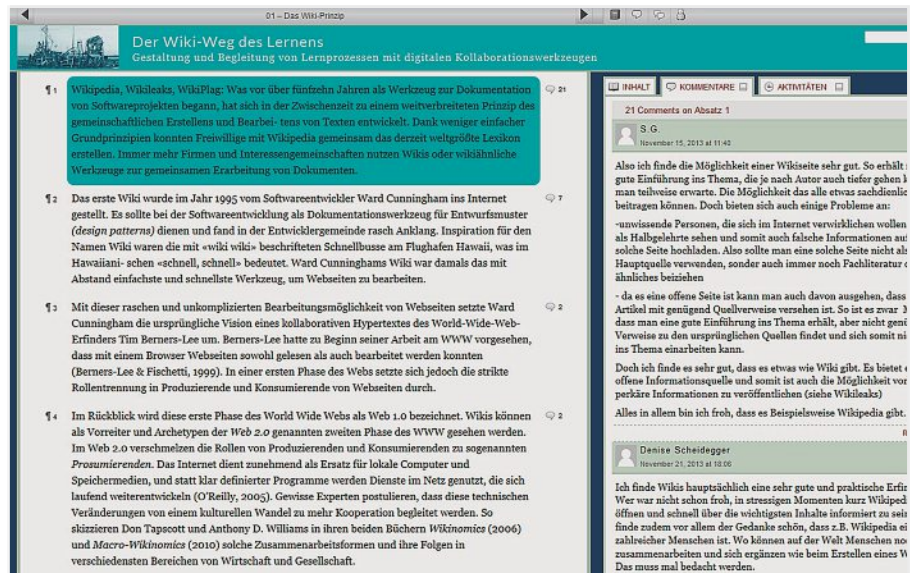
01 – Das Wiki-Prinzip

Der Wiki-Weg des Lernens
Gestaltung und Begleitung von Lernprozessen mit digitalen Kollaborationswerkzeugen

¶1 Wikipedia, Wikileaks, WikiPlag: Was vor über fünfzehn Jahren als Werkzeug zur Dokumentation von Softwareprojekten begann, hat sich in der Zwischenzeit zu einem weitverbreiteten Prinzip des gemeinschaftlichen Erstellens und Bearbeitens von Texten entwickelt. Dank weniger einfacher Grundprinzipien konnten Freiwillige mit Wikipedia gemeinsam das derzeit weltgrößte Lexikon erstellen. Immer mehr Firmen und Interessengemeinschaften nutzen Wikis oder wikiähnliche Werkzeuge zur gemeinsamen Erarbeitung von Dokumenten. 21

¶2 Das erste Wiki wurde im Jahr 1995 vom Softwareentwickler Ward Cunningham ins Internet gestellt. Es sollte bei der Softwareentwicklung als Dokumentationswerkzeug für Entwurfsmuster (design patterns) dienen und fand in der Entwicklergemeinde rasch Anklang. Inspiration für den Namen Wiki waren die mit «wiki wiki» beschrifteten Schnellbusse am Flughafen Hawaii, was im Hawaiiani- schen «schnell, schnell» bedeutet. Ward Cunninghams Wiki war damals das mit Abstand einfachste und schnellste Werkzeug, um Webseiten zu bearbeiten. 7

¶3 Mit dieser raschen und unkomplizierten Bearbeitungsmöglichkeit von Webseiten setzte Ward Cunningham die ursprüngliche Vision eines kollaborativen Hypertextes des World-Wide-Web-Erfinders Tim Berners-Lee um. Berners-Lee hatte zu Beginn seiner Arbeit am WWW vorgesehen, dass mit einem Browser Webseiten sowohl gelesen als auch bearbeitet werden konnten (Berners-Lee & Fischetti, 1999). In einer ersten Phase des Webs setzte sich jedoch die strikte Rollentrennung in Produzierende und Konsumierende von Webseiten durch. 2

¶4 Im Rückblick wird diese erste Phase des World Wide Webs als Web 1.0 bezeichnet. Wikis können als Vorreiter und Archetypen der Web 2.0 genannten zweiten Phase des WWW gesehen werden. Im Web 2.0 verschmelzen die Rollen von Produzierenden und Konsumierenden zu sogenannten Prosumierenden. Das Internet dient zunehmend als Ersatz für lokale Computer und Speichermedien, und statt klar definierter Programme werden Dienste im Netz genutzt, die sich laufend weiterentwickeln (O'Reilly, 2005). Gewisse Experten postulieren, dass diese technischen Veränderungen von einem kulturellen Wandel zu mehr Kooperation begleitet werden. So skizzieren Don Tapscott und Anthony D. Williams in ihren beiden Büchern Wikinomics (2006) und Macro-Wikinomics (2010) solche Zusammenarbeitsformen und ihre Folgen in verschiedensten Bereichen von Wirtschaft und Gesellschaft. 2

INHALT | KOMMENTARE | AKTIVITÄTEN

21 Comments on Absatz 1

S.G.
November 15, 2013 at 11:40

Also ich finde die Möglichkeit einer Wikiseite sehr gut. So erhält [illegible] gute Einführung ins Thema, die je nach Autor auch tiefer gehen k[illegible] man teilweise erwarte. Die Möglichkeit das alle etwas sachdienli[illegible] beitragen können. Doch bieten sich auch einige Probleme an:

-unwissende Personen, die sich im Internet verwirklichen wollen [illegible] als Halbgelehrte sehen und somit auch falsche Informationen au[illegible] solche Seite hochladen. Also sollte man eine solche Seite nicht al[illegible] Hauptquelle verwenden, sonder auch immer noch Fachliteratur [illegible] ähnliches beiziehen

- da es eine offene Seite ist kann man auch davon ausgehen, dass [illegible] Artikel mit genügend Quellverweise versehen ist. So ist es zwar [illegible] dass man eine gute Einführung ins Thema erhält, aber nicht gen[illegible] Verweise zu den ursprünglichen Quellen findet und sich somit ni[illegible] ins Thema einarbeiten kann.

Doch ich finde es sehr gut, dass es etwas wie Wiki gibt. Es bietet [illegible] offene Informationsquelle und somit ist auch die Möglichkeit vor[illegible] perkäre Informationen zu veröffentlichen (siehe Wikileaks)

Alles in allem bin ich froh, dass es Beispielsweise Wikipedia gibt.

Denise Scheidegger
November 21, 2013 at 18:06

Ich finde Wikis hauptsächlich eine sehr gute und praktische Erfi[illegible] Wer war nicht schon froh, in stressigen Momenten kurz Wikiped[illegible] öffnen und schnell über die wichtigsten Inhalte informiert zu se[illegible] finde zudem vor allem der Gedanke schön, dass z.B. Wikipedia ei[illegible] zahlreicher Menschen ist. Wo können auf der Welt Menschen no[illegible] zusammenarbeiten und sich ergänzen wie beim Erstellen eines W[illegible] Das muss mal bedacht werden.